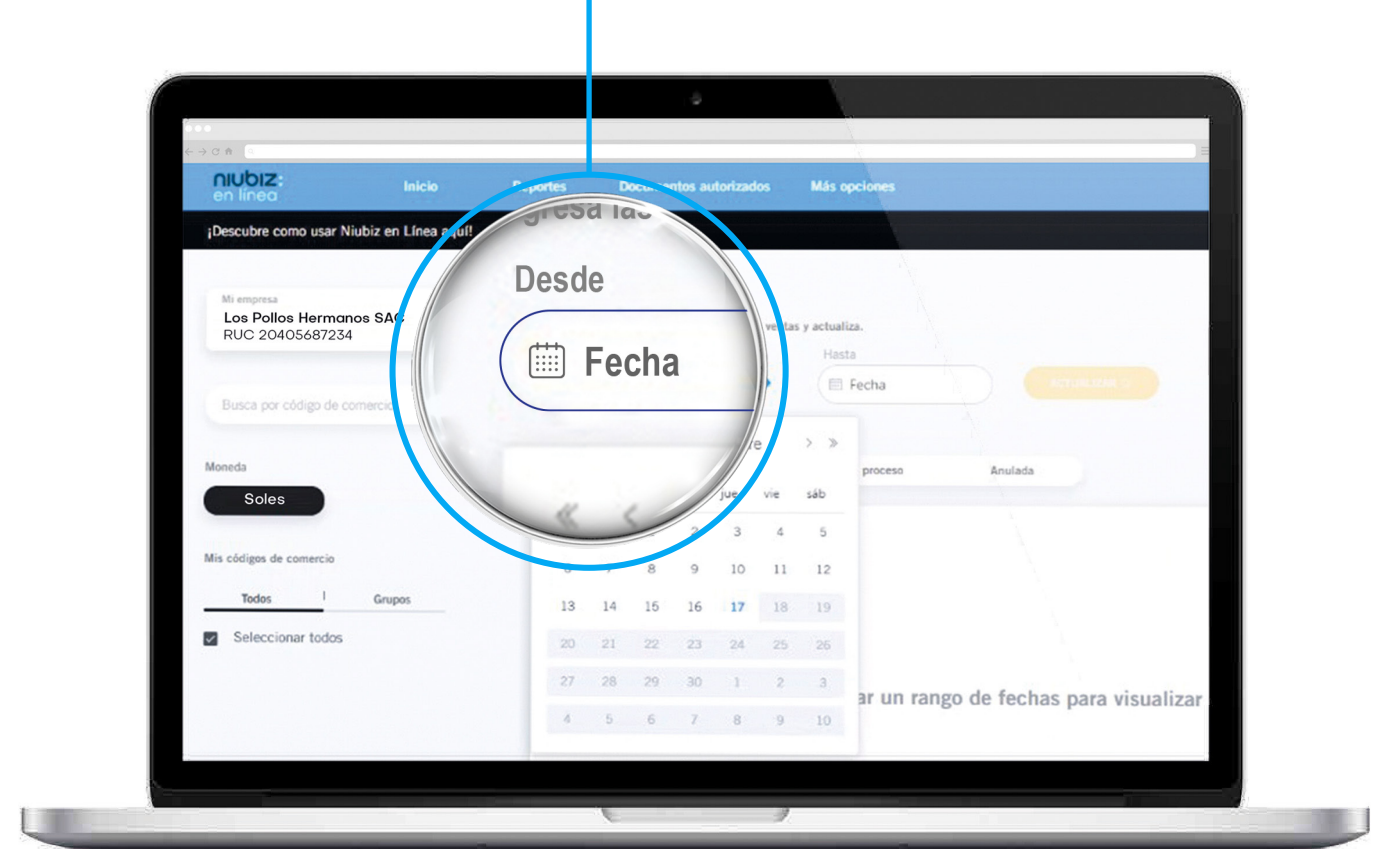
niubiz: en línea

Inicio Reportes Documentos autorizados Más opciones

¡Descubre como usar Niubiz en Línea aquí!

Mi empresa
Los Pollos Hermanos SAC
RUC 20405687234

Busca por código de comercio

Moneda

Soles

Mis códigos de comercio

Todos | Grupos

Seleccionar todos

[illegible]gresa las

Desde

Fecha

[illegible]ntas y actualiza.

Hasta

Fecha

ACTUALIZAR

proceso Anulada

jue vie sáb

3 4 5
8 9 10 11 12
13 14 15 16 17 18 19
20 21 22 23 24 25 26
27 28 29 30 1 2 3
4 5 6 7 8 9 10

ar un rango de fechas para visualizar